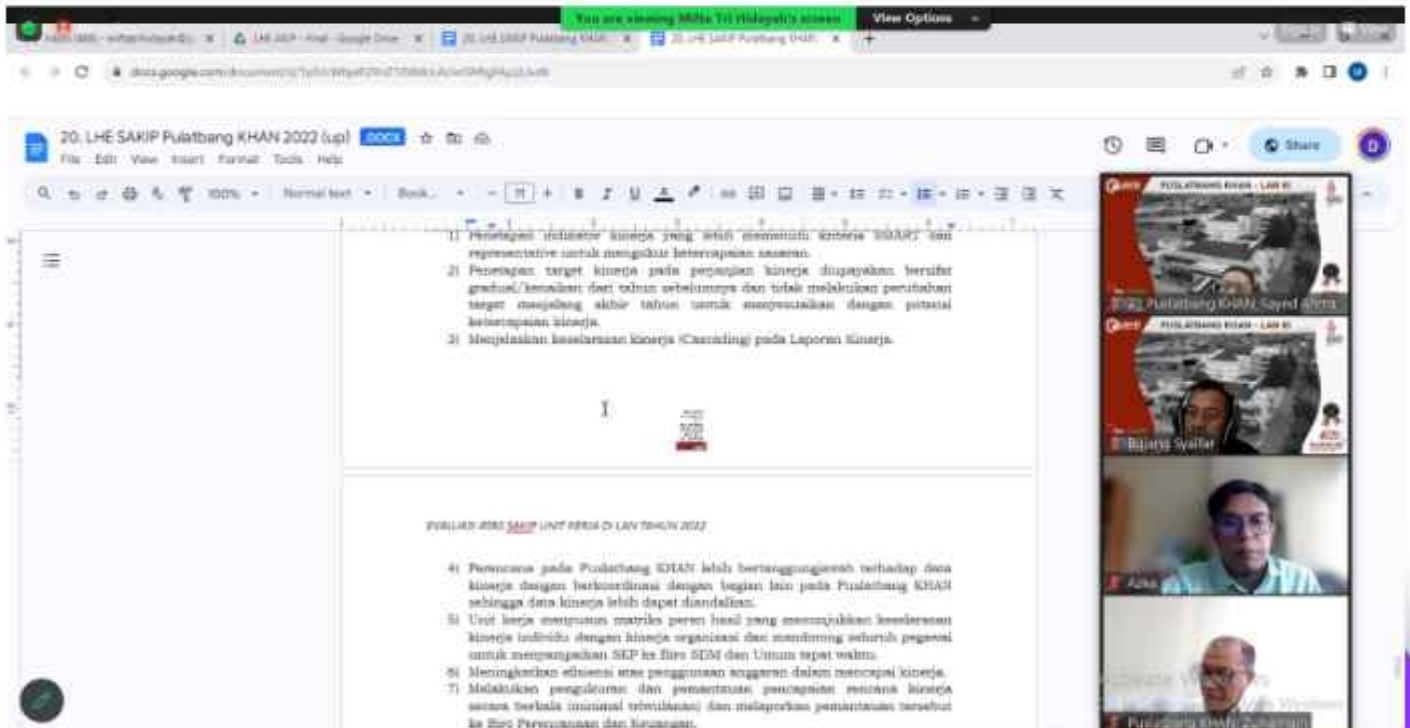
You are viewing Mifta Tri Hidayati's screen View Options

20. LHE SAKIP Pulatbang KHAN 2022 (up) .DOCX
File Edit View Insert Format Tools Help

100% Normal text Book... 11

Share

1) Penetapan indikator kinerja yang lebih memenuhi kriteria SMART dan representative untuk mengukur ketercapaian sasaran.
2) Penetapan target kinerja pada perjanjian kinerja diupayakan bersifat gradual/kenaikan dari tahun sebelumnya dan tidak melakukan perubahan target menjelang akhir tahun untuk menyesuaikan dengan potensi ketercapaian kinerja.
3) Menjelaskan keselarasan kinerja (Cascading) pada Laporan Kinerja.

EVALUASI AKIP SAKIP UNIT KERJA DI LAN TAHUN 2022

4) Perencana pada Pusatbang KHAN lebih bertanggungjawab terhadap data kinerja dengan berkoordinasi dengan bagian lain pada Pusatbang KHAN sehingga data kinerja lebih dapat diandalkan.
5) Unit kerja menyusun matriks peran hasil yang menunjukkan keselarasan kinerja individu dengan kinerja organisasi dan mendorong seluruh pegawai untuk menyampaikan SKP ke Biro SDM dan Umum tepat waktu.
6) Meningkatkan efisiensi atas penggunaan anggaran dalam mencapai kinerja.
7) Melakukan pengukuran dan pemantauan pencapaian rencana kinerja secara berkala (minimal triwulanan) dan melaporkan pemantauan tersebut ke Biro Perencanaan dan Keuangan.

PUSLATBANG KHAN - LAN RI
Puslatbang KHAN Sayed Afira
PUSLATBANG KHAN - LAN RI
Bujang Syaffar
Azka
Puslatbang KHAN